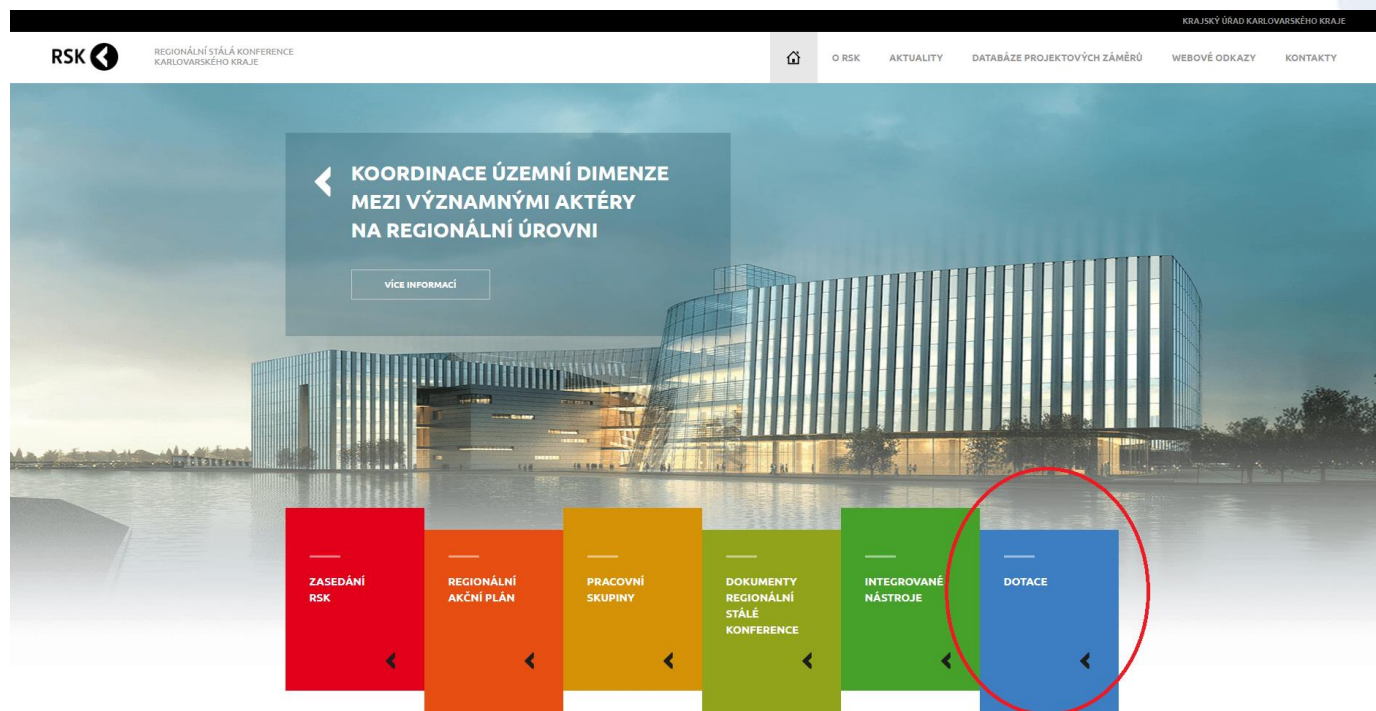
KRAJSKÝ ÚŘAD KARLOVARSKÉHO KRAJE

RSK

REGIONÁLNÍ STÁLÁ KONFERENCE KARLOVARSKÉHO KRAJE

O RSK AKTUALITY DATABÁZE PROJEKTOVÝCH ZÁMĚRŮ WEBOVÉ ODKAZY KONTAKTY

KOORDINACE ÚZEMNÍ DIMENZE MEZI VÝZNAMNÝMI AKTÉRY NA REGIONÁLNÍ ÚROVNI

VÍCE INFORMACÍ

ZASEDÁNÍ RSK

REGIONÁLNÍ AKČNÍ PLÁN

PRACOVNÍ SKUPINY

DOKUMENTY REGIONÁLNÍ STÁLÉ KONFERENCE

INTEGROVANÉ NÁSTROJE

DOTACE